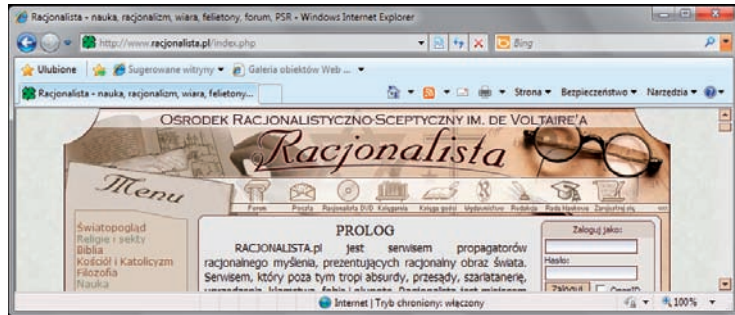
Racjonalista - nauka, racjonalizm, wiara, felietony, forum, PSR - Windows Internet Explorer

http://www.racjonalista.pl/index.php

Bing

Ulubione

Sugerowane witryny ▾

Galeria obiektów Web ... ▾

Racjonalista - nauka, racjonalizm, wiara, felietony...

Strona ▾ Bezpieczeństwo ▾ Narzędzia ▾

OŚRODEK RACJONALISTYCZNO-SCEPTYCZNY IM. DE VOLTAIRE'A

Racjonalista

Menu

Forum Poczta Racjonalista DVD Księgarnia Księga gości Wydawnictwo Podaruj Rada Naukowa Zarejestruj się

Światopogląd
Religie i sekty
Biblia
Kościół i Katolicyzm
Filozofia
Nauka

PROLOG

RACJONALISTA.pl jest serwisem propagatorów racjonalnego myślenia, prezentujących racjonalny obraz świata. Serwisem, który poza tym tropi absurdy, przesądy, szarlatanerię, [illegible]

Zaloguj jako:

Hasło:

Zaloguj

OpenID

Internet | Tryb chroniony: włączony

100%